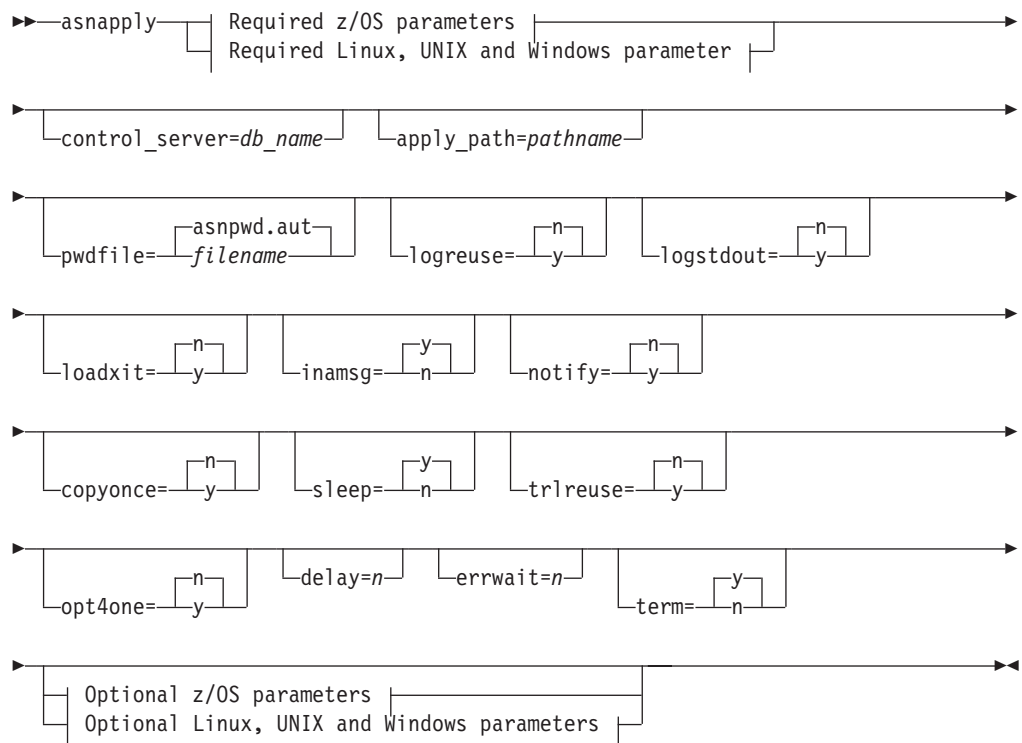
asnapply
Required z/OS parameters
Required Linux, UNIX and Windows parameter

control_server=db_name
apply_path=pathname

asnpwd.aut
pwdfile=
filename
n
logreuse=
y
n
logstdout=
y

n
loadxit=
y
y
inamsg=
n
n
notify=
y

n
copyonce=
y
y
sleep=
n
n
trlreuse=
y

n
opt4one=
y
delay=n
errwait=n
y
term=
n

Optional z/OS parameters
Optional Linux, UNIX and Windows parameters